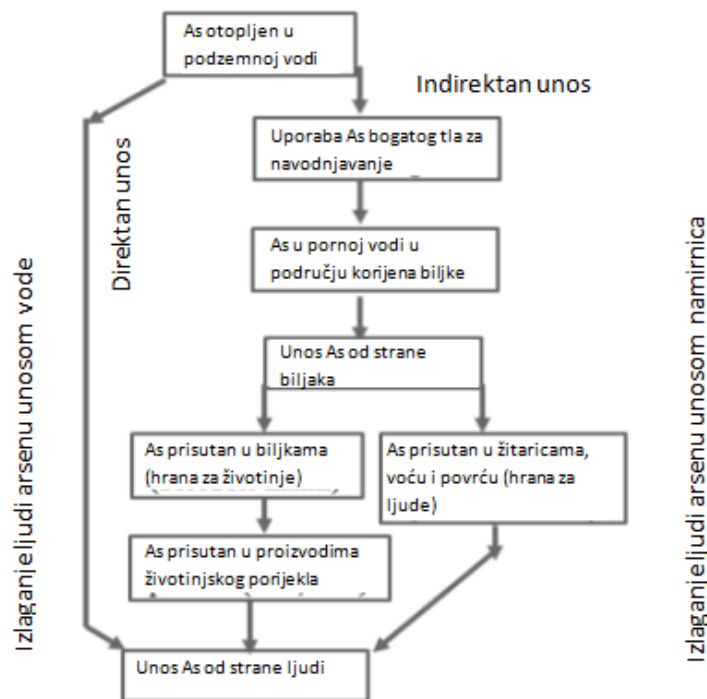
As otopljen u podzemnoj vodi

Indirektan unos

Direktan unos

Uporaba As bogatog tla za navodnjavanje

As u pornoj vodi u području korijena biljke

Unos As od strane biljaka

As prisutan u biljkama (hrana za životinje)

As prisutan u žitaricama, voću i povrću (hrana za ljude)

As prisutan u proizvodima životinjskog porijekla

Unos As od strane ljudi

Izlaganje ljudi arsenu unosom vode

Izlaganje ljudi arsenu unosom namirnica